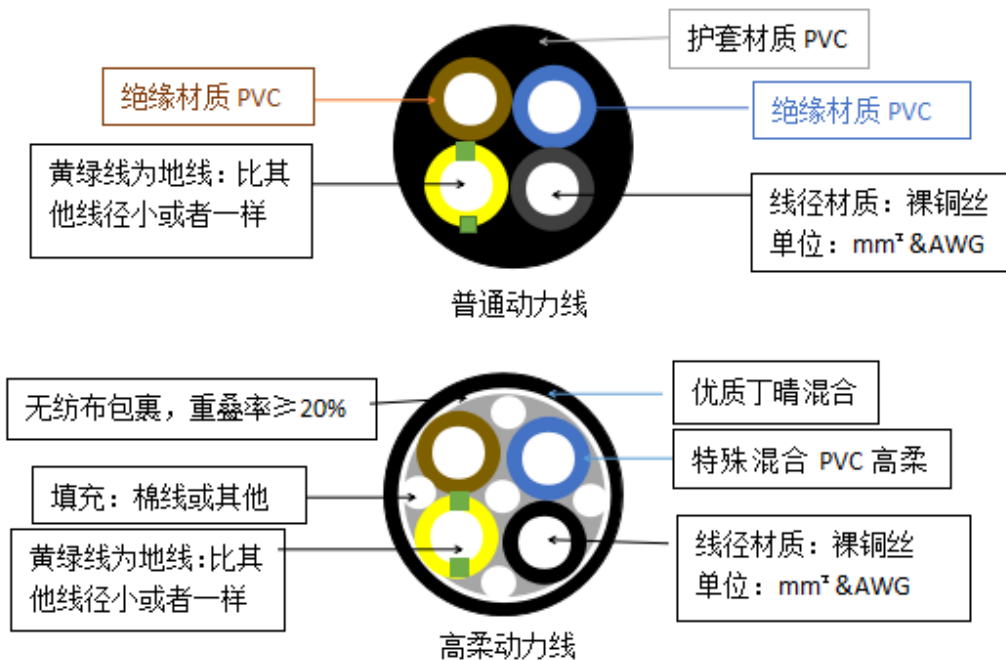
护套材质 PVC

绝缘材质 PVC

绝缘材质 PVC

黄绿线为地线：比其他线径小或者一样

线径材质：裸铜丝
单位：mm² &AWG

普通动力线

无纺布包裹，重叠率≥20%

优质丁晴混合

特殊混合 PVC 高柔

填充：棉线或其他

黄绿线为地线:比其他线径小或者一样

线径材质：裸铜丝
单位：mm² &AWG

高柔动力线